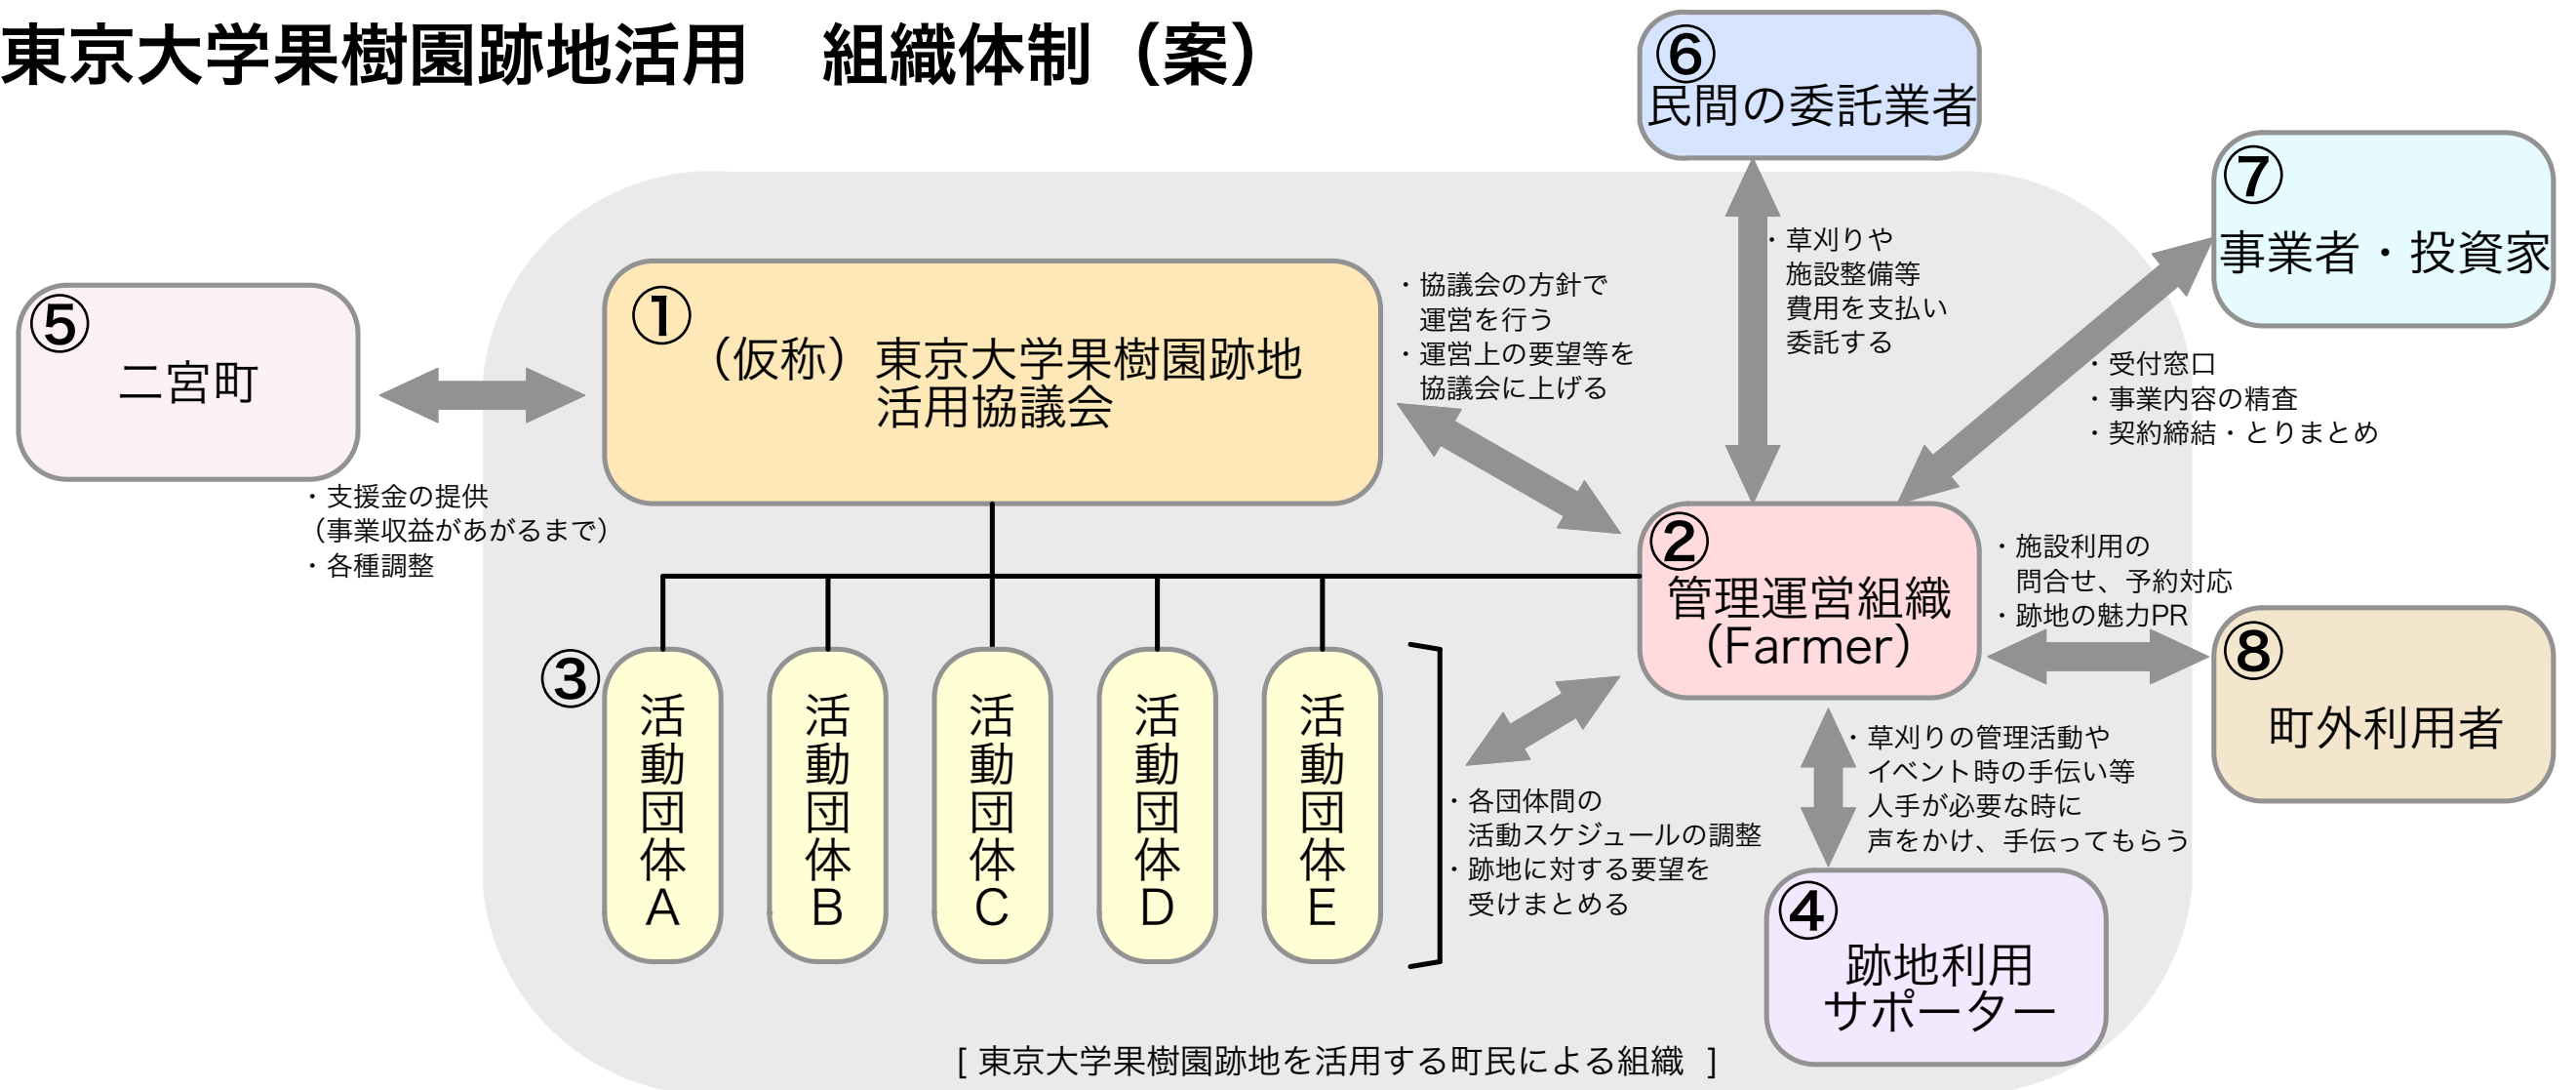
東京大学果樹園跡地活用　組織体制（案）

⑥
民間の委託業者

⑦
事業者・投資家

⑤
二宮町

①
（仮称）東京大学果樹園跡地活用協議会

・協議会の方針で運営を行う
・運営上の要望等を協議会に上げる

・草刈りや施設整備等費用を支払い委託する

・受付窓口
・事業内容の精査
・契約締結・とりまとめ

・支援金の提供（事業収益があがるまで）
・各種調整

②
管理運営組織（Farmer）

・施設利用の問合せ、予約対応
・跡地の魅力PR

⑧
町外利用者

③
活動団体A
活動団体B
活動団体C
活動団体D
活動団体E

・各団体間の活動スケジュールの調整
・跡地に対する要望を受けまとめる

・草刈りの管理活動やイベント時の手伝い等人手が必要な時に声をかけ、手伝ってもらう

④
跡地利用サポーター

［東京大学果樹園跡地を活用する町民による組織］